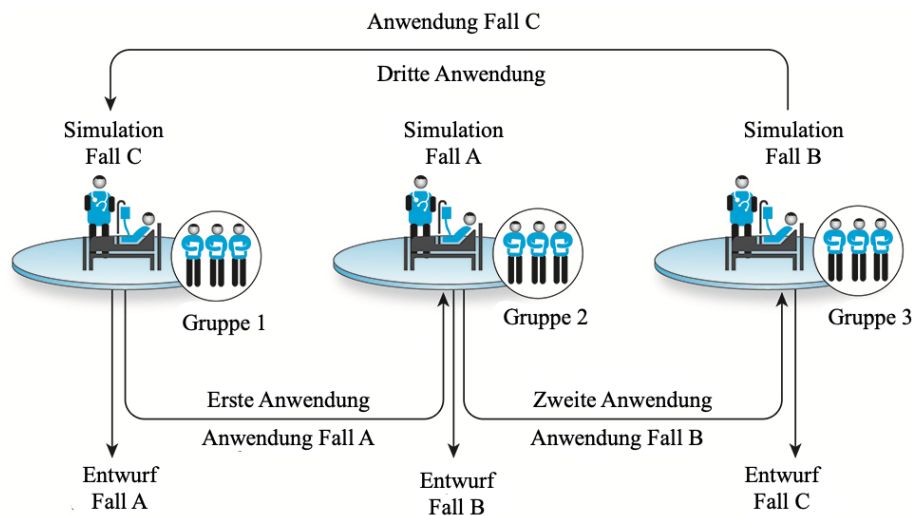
Anwendung Fall C

Dritte Anwendung

Simulation Fall C

Simulation Fall A

Simulation Fall B

Gruppe 1

Gruppe 2

Gruppe 3

Erste Anwendung

Zweite Anwendung

Anwendung Fall A

Anwendung Fall B

Entwurf Fall A

Entwurf Fall B

Entwurf Fall C